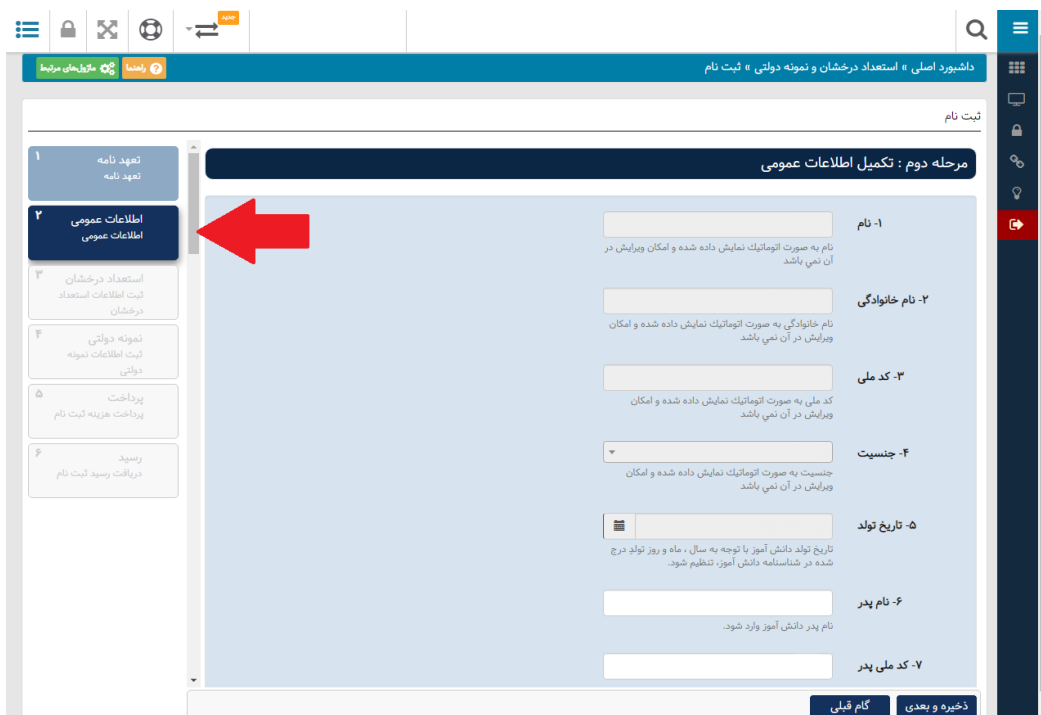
جدید

داشبورد اصلی » استعداد درخشان و نمونه دولتی » ثبت نام

راهنما

ماژول‌های مرتبط

ثبت نام

مرحله دوم : تکمیل اطلاعات عمومی

۱- نام

نام به صورت اتوماتيك نمايش داده شده و امكان ويرايش در آن نمي باشد

۲- نام خانوادگی

نام خانوادگی به صورت اتوماتيك نمايش داده شده و امكان ويرايش در آن نمي باشد

۳- کد ملی

کد ملی به صورت اتوماتيك نمايش داده شده و امكان ويرايش در آن نمي باشد

۴- جنسیت

جنسیت به صورت اتوماتيك نمايش داده شده و امكان ويرايش در آن نمي باشد

۵- تاریخ تولد

تاریخ تولد دانش آموز با توجه به سال ، ماه و روز تولد درج شده در شناسنامه دانش آموز، تنظيم شود.

۶- نام پدر

نام پدر دانش آموز وارد شود.

۷- کد ملی پدر

۱ تعهد نامه
تعهد نامه

۲ اطلاعات عمومی
اطلاعات عمومی

۳ استعداد درخشان
ثبت اطلاعات استعداد درخشان

۴ نمونه دولتی
ثبت اطلاعات نمونه دولتی

۵ پرداخت
پرداخت هزینه ثبت نام

۶ رسید
دریافت رسید ثبت نام

ذخیره و بعدی

گام قبلی